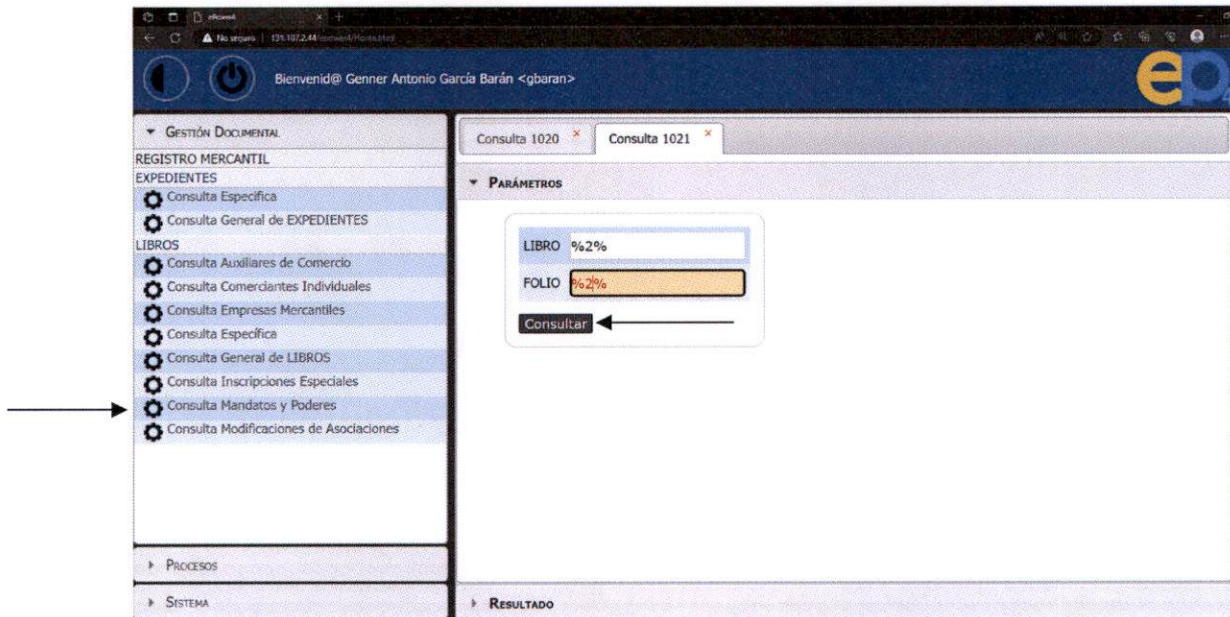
No seguro | 131.107.2.44/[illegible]

Bienvenid@ Genner Antonio García Barán <gbaran>

ep

Gestión Documental
REGISTRO MERCANTIL
EXPEDIENTES
Consulta Especifica
Consulta General de EXPEDIENTES
LIBROS
Consulta Auxiliares de Comercio
Consulta Comerciantes Individuales
Consulta Empresas Mercantiles
Consulta Especifica
Consulta General de LIBROS
Consulta Inscripciones Especiales
Consulta Mandatos y Poderes
Consulta Modificaciones de Asociaciones

Procesos
Sistema

Consulta 1020 ×
Consulta 1021 ×

Parámetros

LIBRO %2%
FOLIO %2%
Consultar

Resultado